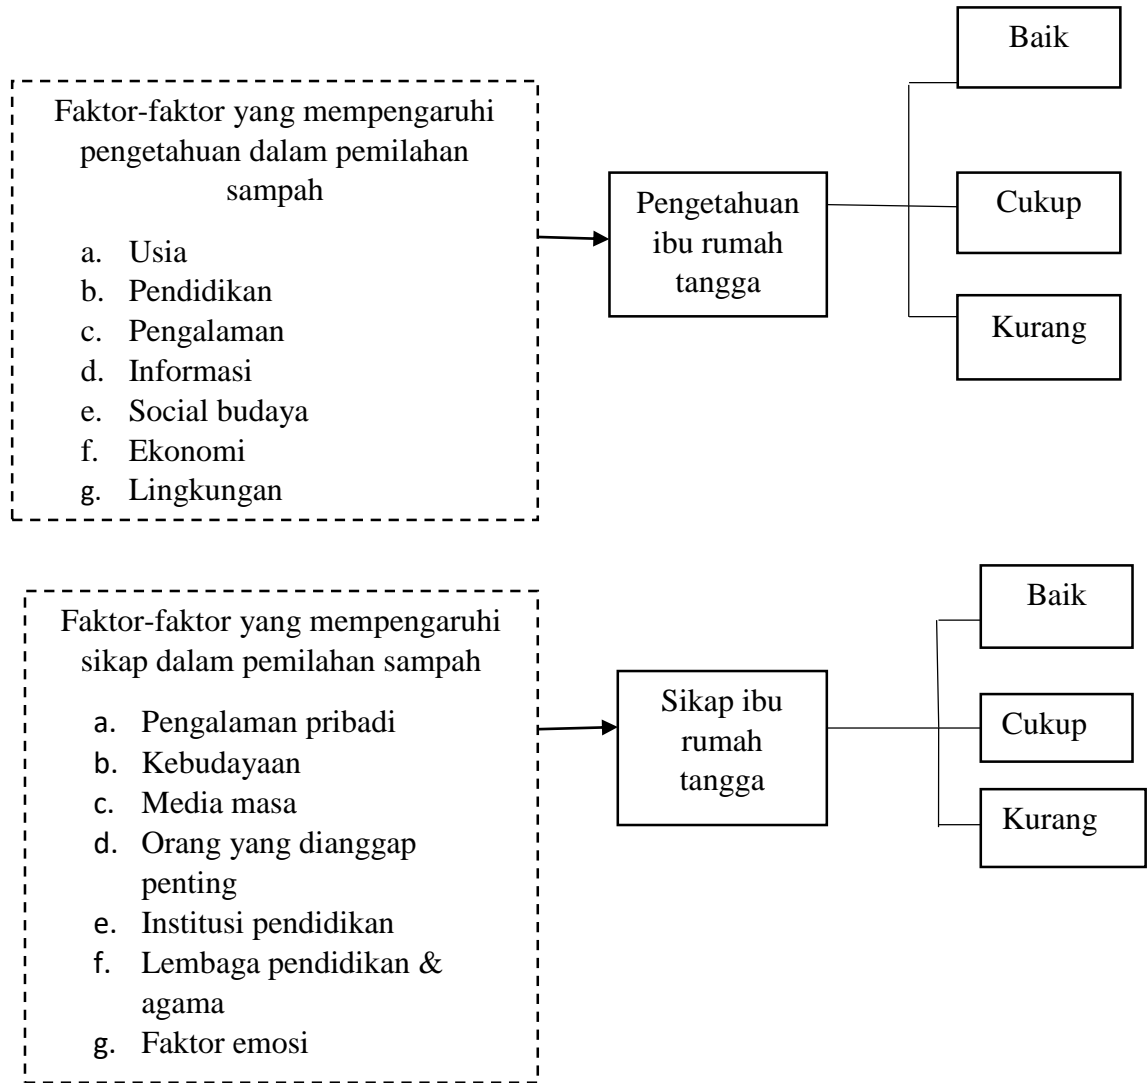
Faktor-faktor yang mempengaruhi pengetahuan dalam pemilahan sampah

a. Usia
b. Pendidikan
c. Pengalaman
d. Informasi
e. Social budaya
f. Ekonomi
g. Lingkungan

Pengetahuan ibu rumah tangga

Baik

Cukup

Kurang

Faktor-faktor yang mempengaruhi sikap dalam pemilahan sampah

a. Pengalaman pribadi
b. Kebudayaan
c. Media masa
d. Orang yang dianggap penting
e. Institusi pendidikan
f. Lembaga pendidikan & agama
g. Faktor emosi

Sikap ibu rumah tangga

Baik

Cukup

Kurang